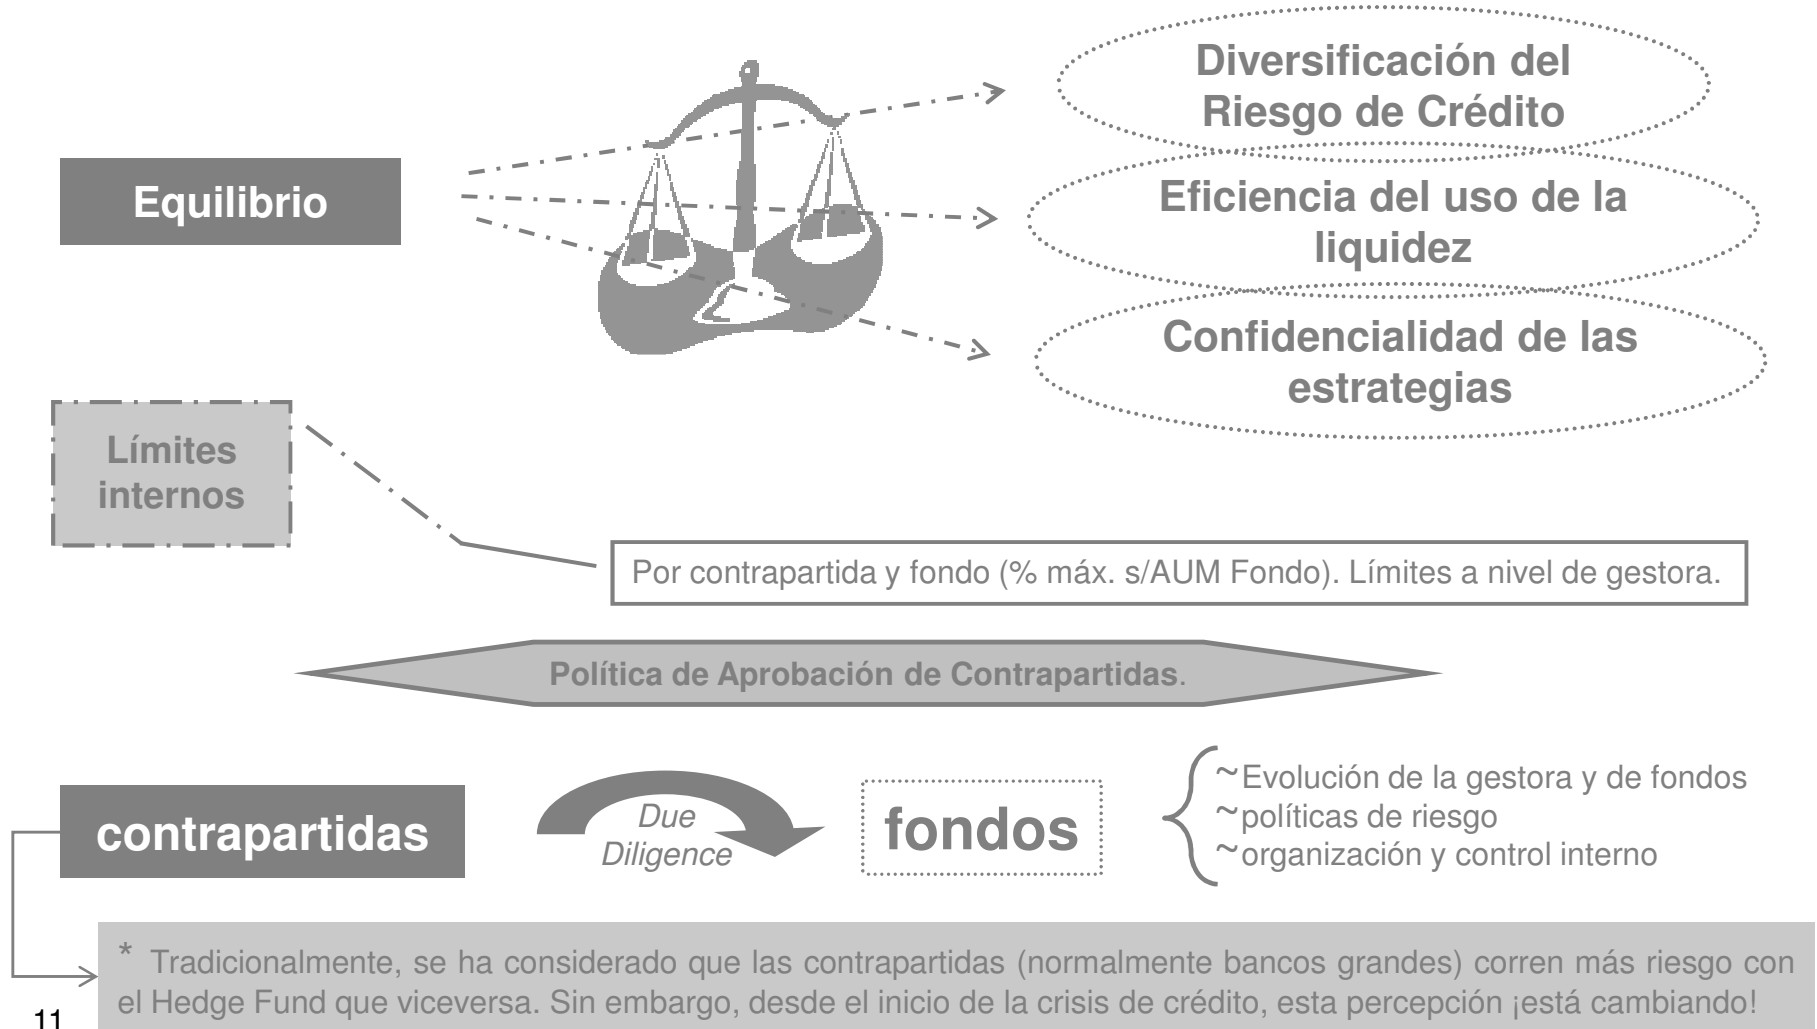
Equilibrio

Diversificación del Riesgo de Crédito

Eficiencia del uso de la liquidez

Confidencialidad de las estrategias

Límites internos

Por contrapartida y fondo (% máx. s/AUM Fondo). Límites a nivel de gestora.

Política de Aprobación de Contrapartidas.

contrapartidas

Due Diligence

fondos

~Evolución de la gestora y de fondos
~políticas de riesgo
~organización y control interno

* Tradicionalmente, se ha considerado que las contrapartidas (normalmente bancos grandes) corren más riesgo con el Hedge Fund que viceversa. Sin embargo, desde el inicio de la crisis de crédito, esta percepción ¡está cambiando!

11